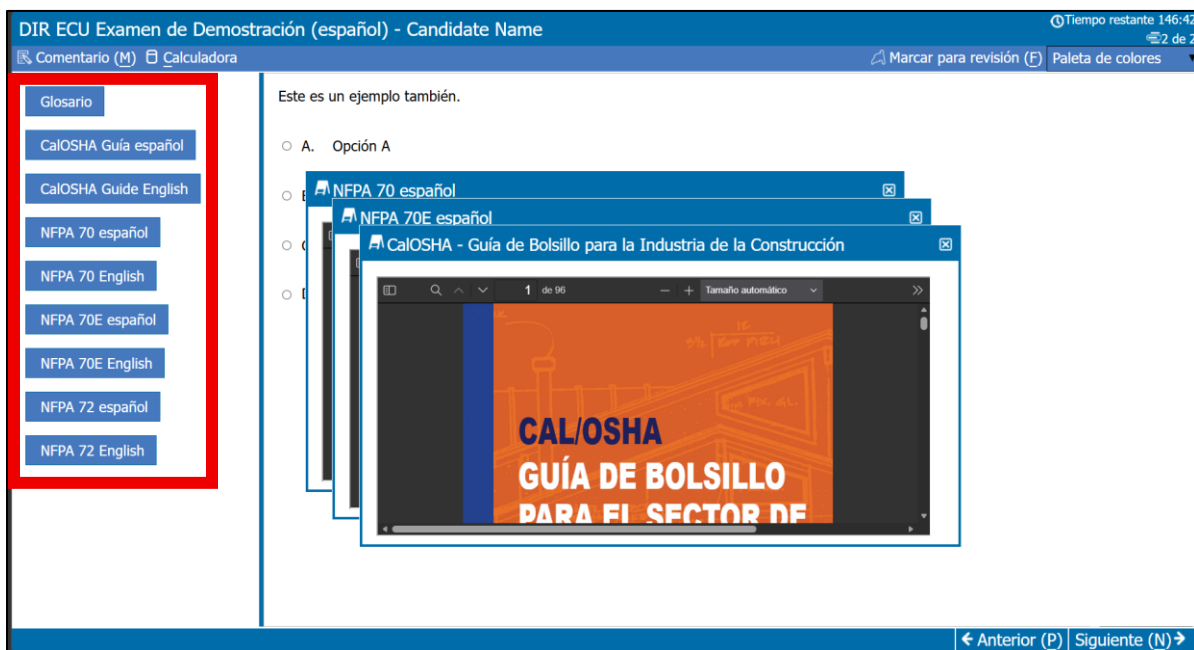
DIR ECU Examen de Demostración (español) - Candidate Name

Tiempo restante 146:42
2 de 2

Comentario (M) Calculadora

Marcar para revisión (F) Paleta de colores

Glosario

CalOSHA Guía español

CalOSHA Guide English

NFPA 70 español

NFPA 70 English

NFPA 70E español

NFPA 70E English

NFPA 72 español

NFPA 72 English

Este es un ejemplo también.

A. Opción A

B

C

D

NFPA 70 español

NFPA 70E español

CalOSHA - Guía de Bolsillo para la Industria de la Construcción

1 de 96

Tamaño automático

CAL/OSHA
GUÍA DE BOLSILLO
PARA EL SECTOR DE

← Anterior (P) Siguiente (N) →